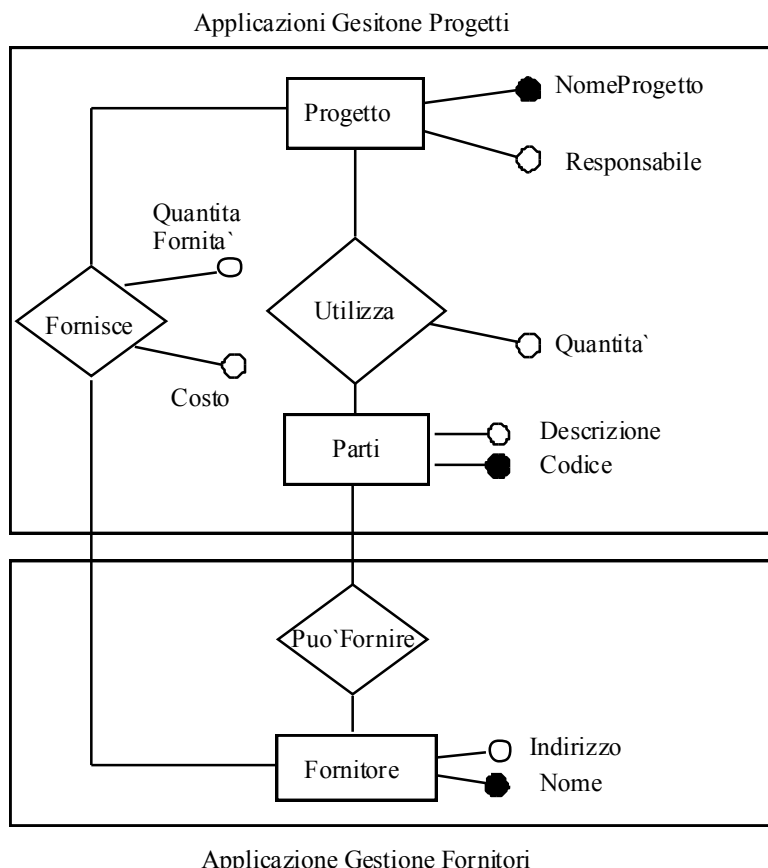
Applicazioni Gesitone Progetti

Progetto

NomeProgetto

Responsabile

Quantita Fornita`

Fornisce

Utilizza

Quantita`

Costo

Parti

Descrizione

Codice

Puo`Fornire

Fornitore

Indirizzo

Nome

Applicazione Gestione Fornitori